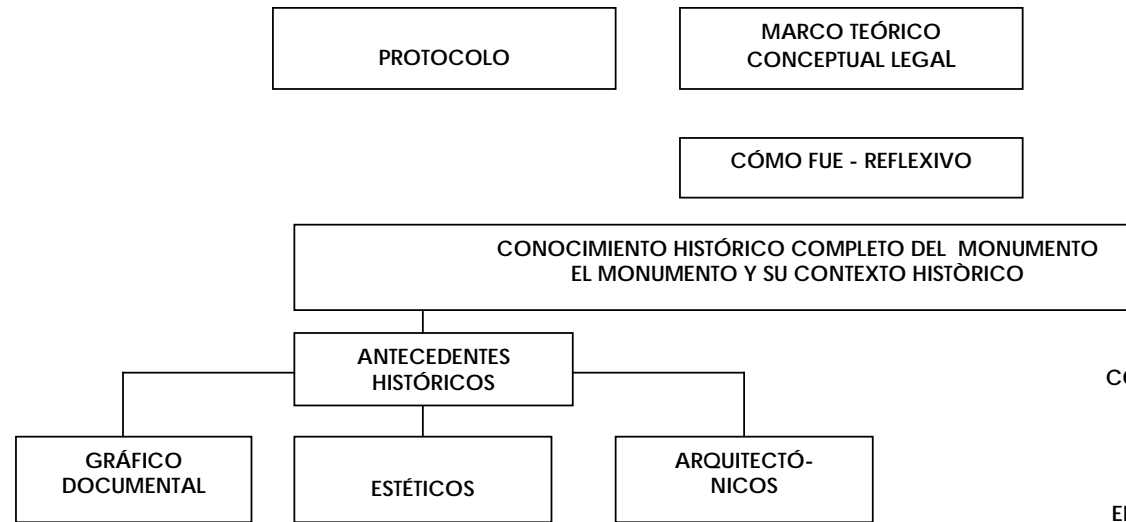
PROTOCOLO

MARCO TEÓRICO CONCEPTUAL LEGAL

CÓMO FUE - REFLEXIVO

CONOCIMIENTO HISTÓRICO COMPLETO DEL MONUMENTO
EL MONUMENTO Y SU CONTEXTO HISTÒRICO

ANTECEDENTES HISTÓRICOS

CO

GRÁFICO DOCUMENTAL

ESTÉTICOS

ARQUITECTÓ-NICOS

EI